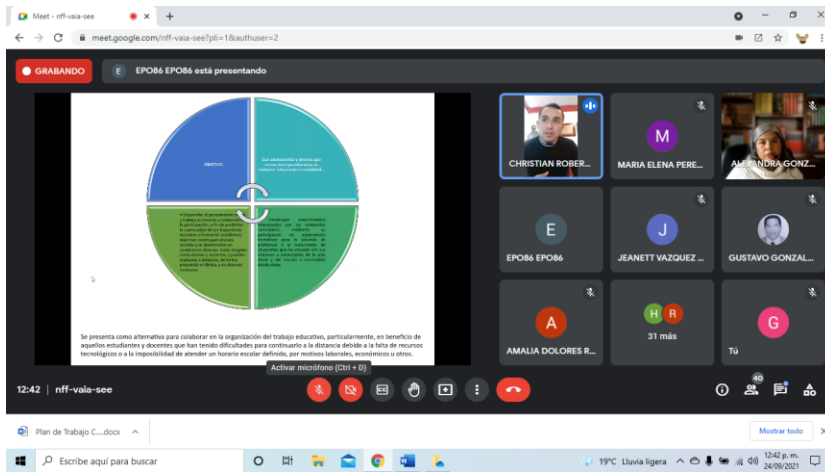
Meet - nff-vaia-see

meet.google.com/nff-vaia-see?pli=1&authuser=2

GRABANDO

E EPO86 EPO86 está presentando

OBJETIVO

Que estudiantes y docentes que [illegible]

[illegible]

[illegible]

Se presenta como alternativa para colaborar en la organización del trabajo educativo, particularmente, en beneficio de aquellos estudiantes y docentes que han tenido dificultades para continuarlo a la distancia debido a la falta de recursos tecnológicos o a la imposibilidad de atender un horario escolar definido, por motivos laborales, económicos u otros.

CHRISTIAN ROBER...

M
MARIA ELENA PERE...

ALEJANDRA GONZ...

E
EPO86 EPO86

J
JEANETT VAZQUEZ ...

GUSTAVO GONZAL...

A
AMALIA DOLORES R...

H R
31 más

G
Tú

Activar micrófono (Ctrl + D)

12:42 | nff-vaia-see

40

Plan de Trabajo C....docx

Mostrar todo

Escribe aquí para buscar

19°C Lluvia ligera

12:42 p. m.
24/09/2021